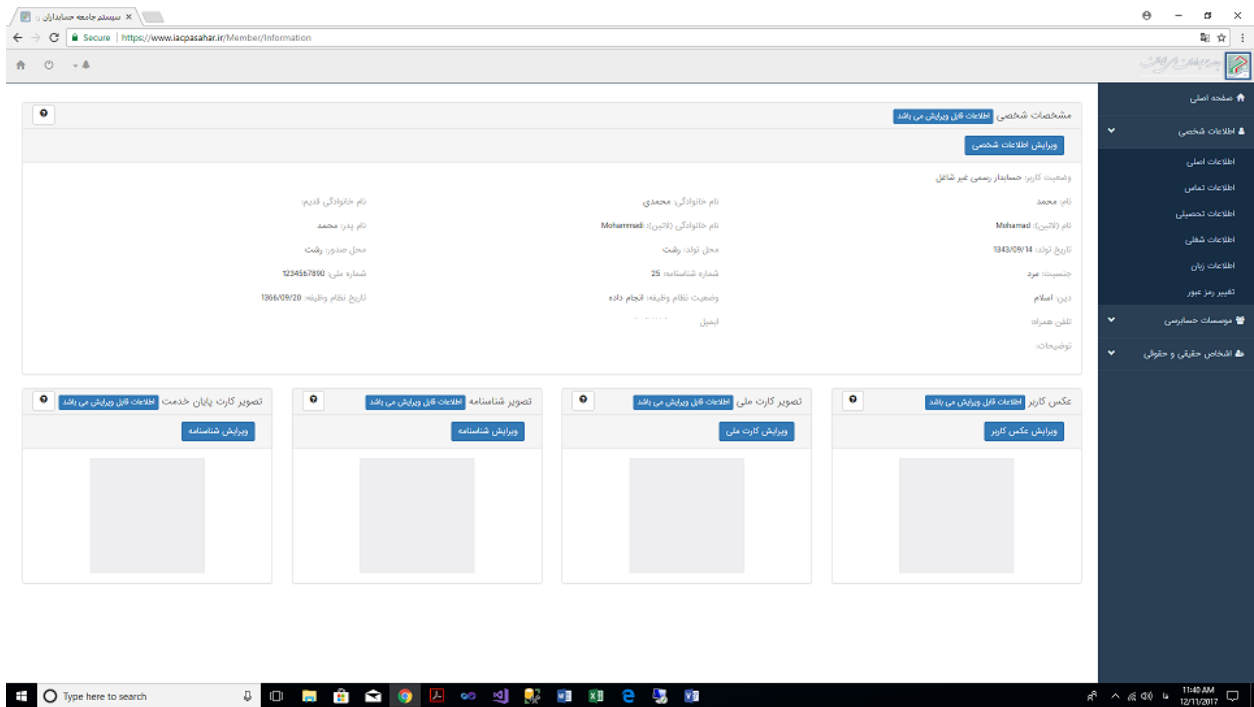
سیستم جامعه حسابداران

Secure | https://www.iacpasahar.ir/Member/Information

صفحه اصلی
اطلاعات شخصی
اطلاعات اصلی
اطلاعات تماس
اطلاعات تحصیلی
اطلاعات شغلی
اطلاعات زبان
تغییر رمز عبور
موسسات حسابرسی
اشخاص حقیقی و حقوقی

مشخصات شخصی اطلاعات قابل ویرایش می باشد

ویرایش اطلاعات شخصی

وضعیت کاربر: حسابدار رسمی غیر شاغل

نام: محمد
نام خانوادگی: محمدی
نام خانوادگی قدیم:
نام (لاتین): Mohamad
نام خانوادگی (لاتین): Mohammadi
نام پدر: محمد
تاریخ تولد: 1343/09/14
محل تولد: رشت
محل صدور: رشت
جنسیت: مرد
شماره شناسنامه: 25
شماره ملی: 1234567890
دین: اسلام
وضعیت نظام وظیفه: انجام داده
تاریخ نظام وظیفه: 1366/09/20
تلفن همراه:
ایمیل: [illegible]
توضیحات:

عکس کاربر اطلاعات قابل ویرایش می باشد
ویرایش عکس کاربر

تصویر کارت ملی اطلاعات قابل ویرایش می باشد
ویرایش کارت ملی

تصویر شناسنامه اطلاعات قابل ویرایش می باشد
ویرایش شناسنامه

تصویر کارت پایان خدمت اطلاعات قابل ویرایش می باشد
ویرایش شناسنامه

Type here to search
11:40 AM
12/11/2017